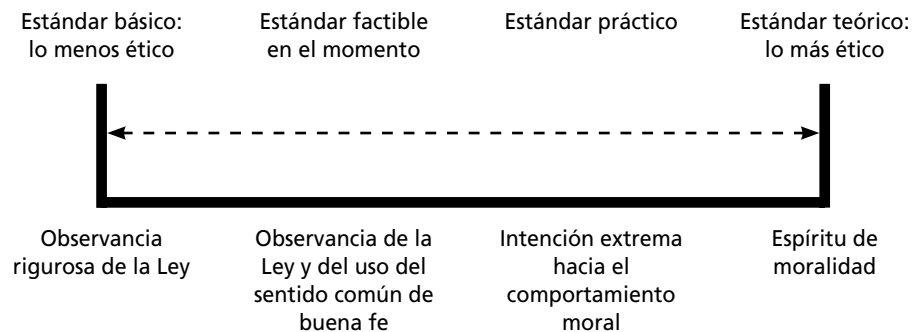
Estándar básico: lo menos ético

Estándar factible en el momento

Estándar práctico

Estándar teórico: lo más ético

Observancia rigurosa de la Ley

Observancia de la Ley y del uso del sentido común de buena fe

Intención extrema hacia el comportamiento moral

Espíritu de moralidad